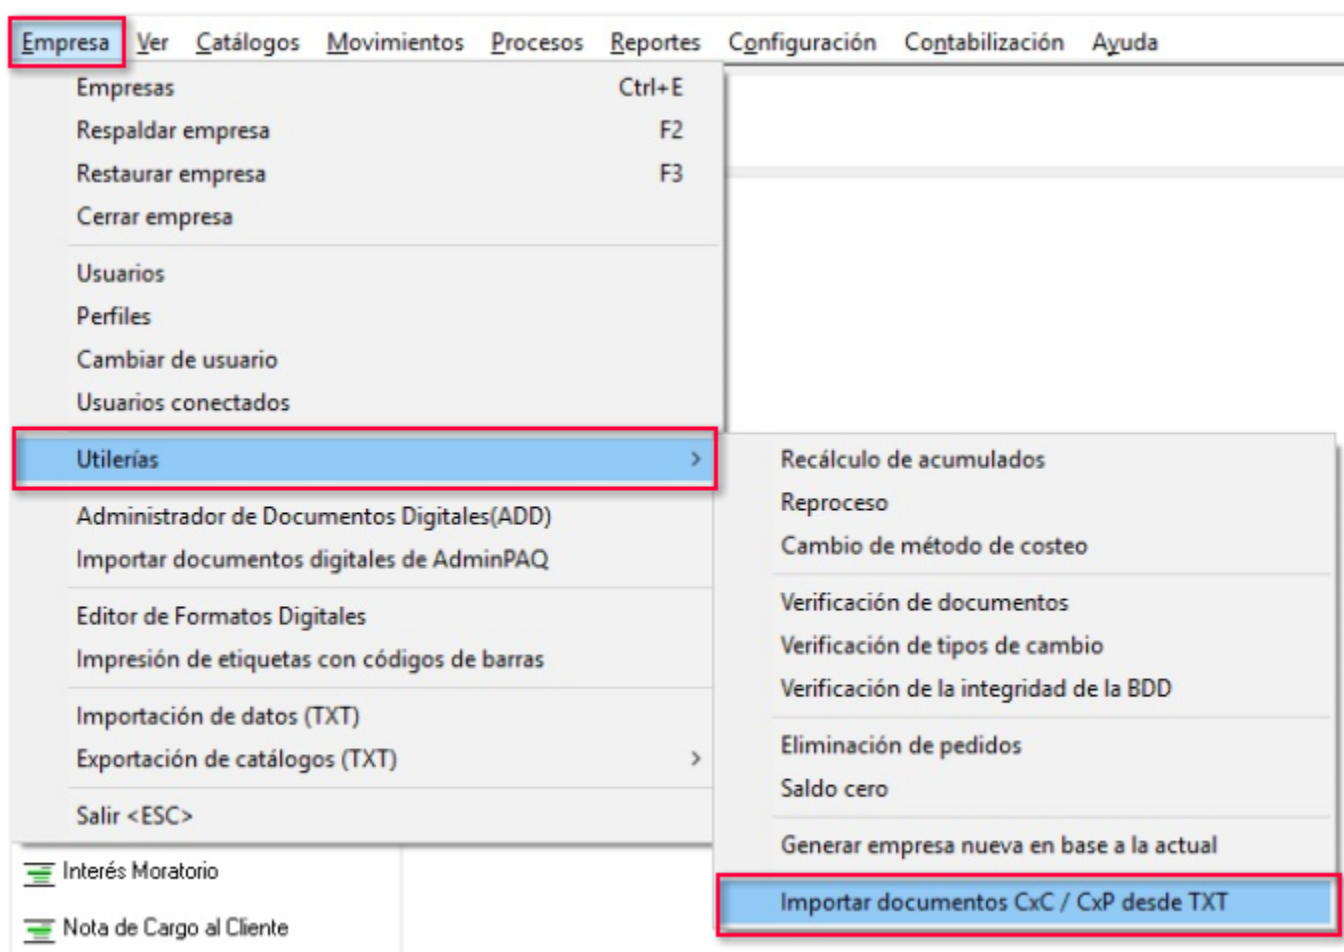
Empresa Ver Catálogos Movimientos Procesos Reportes Configuración Contabilización Ayuda

Empresas Ctrl+E
Respaldar empresa F2
Restaurar empresa F3
Cerrar empresa

Usuarios
Perfiles
Cambiar de usuario
Usuarios conectados

Utilerías

Administrador de Documentos Digitales(ADD)
Importar documentos digitales de AdminPAQ

Editor de Formatos Digitales
Impresión de etiquetas con códigos de barras

Importación de datos (TXT)
Exportación de catálogos (TXT)

Salir <ESC>

Recálculo de acumulados
Reproceso
Cambio de método de costeo

Verificación de documentos
Verificación de tipos de cambio
Verificación de la integridad de la BDD

Eliminación de pedidos
Saldo cero

Generar empresa nueva en base a la actual

Importar documentos CxC / CxP desde TXT

Interés Moratorio
Nota de Cargo al Cliente